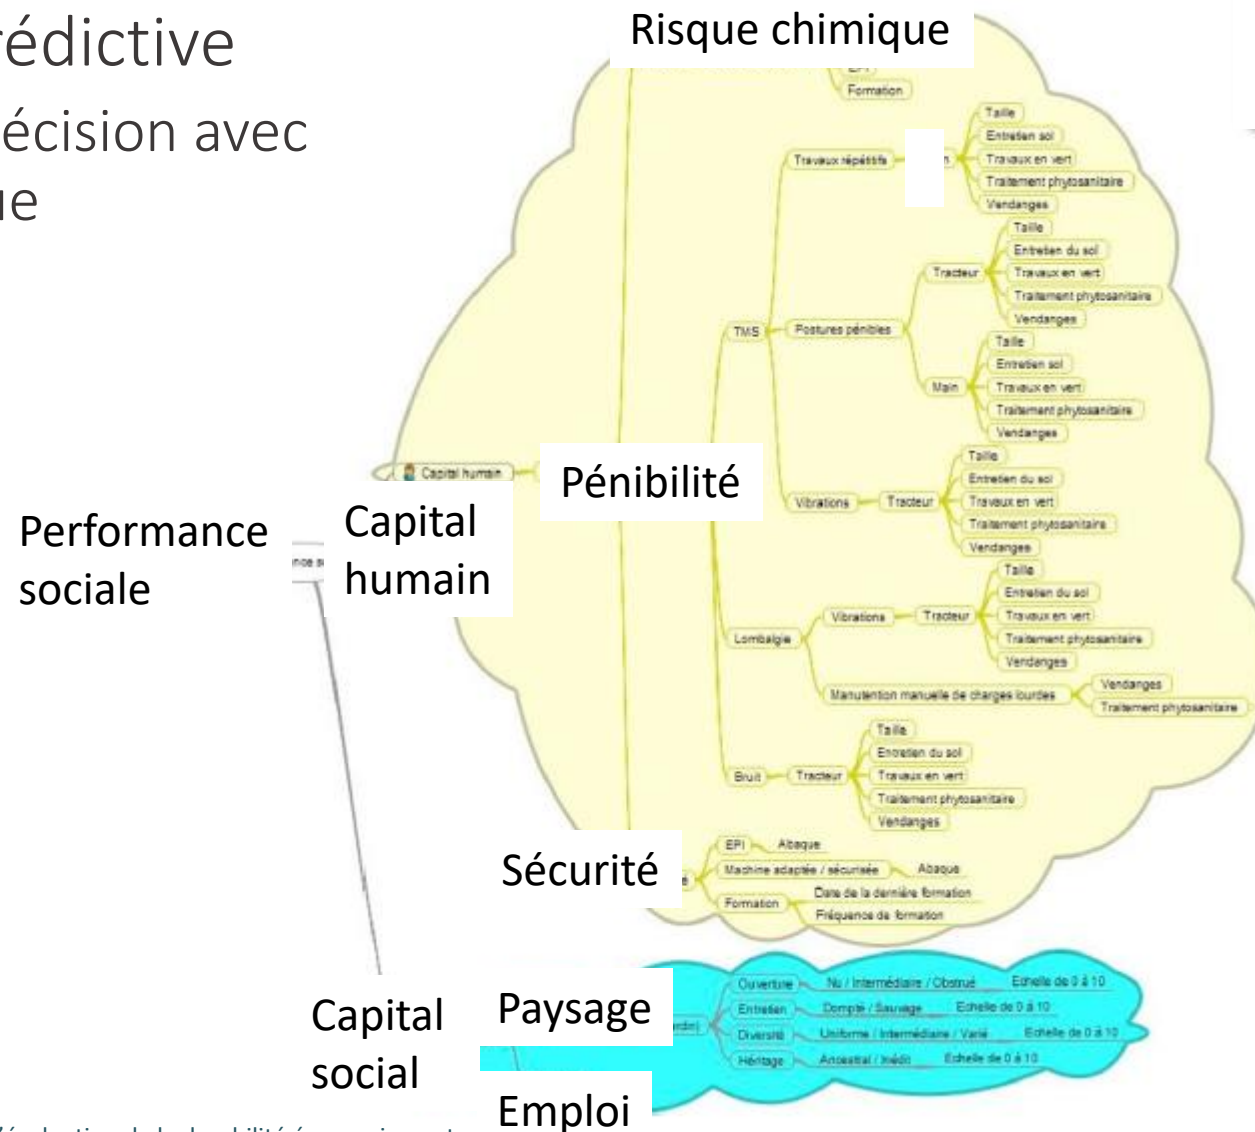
rédictive
écision avec
ue

Risque chimique

EPI
Formation

Travaux répétitifs
Taille
Entretien sol
Travaux en vert
Traitement phytosanitaire
Vendanges

TMS
Postures pénibles
Tracteur
Taille
Entretien du sol
Travaux en vert
Traitement phytosanitaire
Vendanges
Main
Taille
Entretien sol
Travaux en vert
Traitement phytosanitaire
Vendanges

Capital humain
Pénibilité

Vibrations
Tracteur
Taille
Entretien du sol
Travaux en vert
Traitement phytosanitaire
Vendanges

Performance sociale
Capital humain

Lombalgie
Vibrations
Tracteur
Taille
Entretien du sol
Travaux en vert
Traitement phytosanitaire
Vendanges
Manutention manuelle de charges lourdes
Vendanges
Traitement phytosanitaire

Bruit
Tracteur
Taille
Entretien du sol
Travaux en vert
Traitement phytosanitaire
Vendanges

Sécurité
EPI
Abaque
Machine adaptée / sécurisée
Abaque
Formation
Date de la dernière formation
Fréquence de formation

Ouverture
Nu / Intermédiaire / Obstrué
Echelle de 0 à 10
Entretien
Dompté / Sauvage
Echelle de 0 à 10
Diversité
Uniforme / Intermédiaire / Varié
Echelle de 0 à 10
Héritage
Ancestral / Inédit
Echelle de 0 à 10

Capital social
Paysage
Emploi